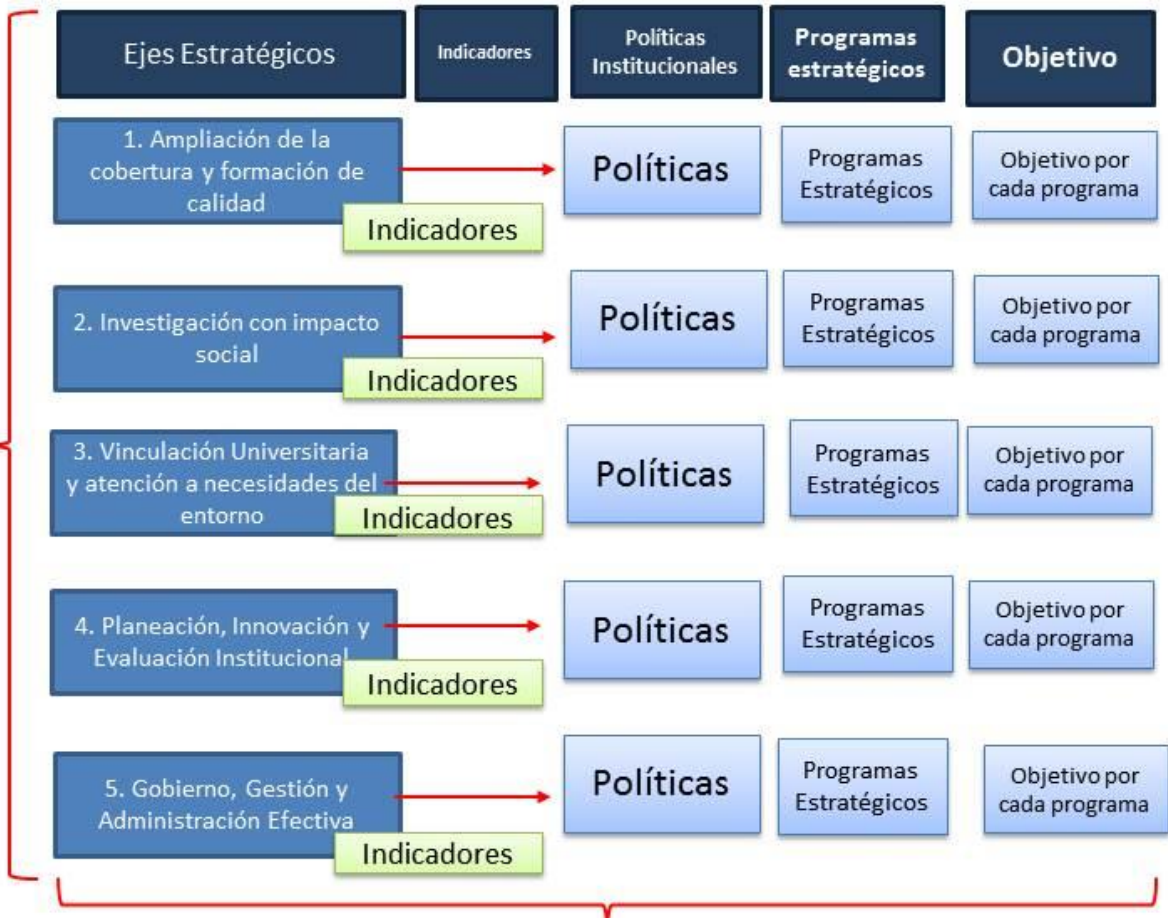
Ejes Estratégicos

Indicadores

Políticas Institucionales

Programas estratégicos

Objetivo

1. Ampliación de la cobertura y formación de calidad

Indicadores

Políticas

Programas Estratégicos

Objetivo por cada programa

2. Investigación con impacto social

Indicadores

Políticas

Programas Estratégicos

Objetivo por cada programa

3. Vinculación Universitaria y atención a necesidades del entorno

Indicadores

Políticas

Programas Estratégicos

Objetivo por cada programa

4. Planeación, Innovación y Evaluación Institucional

Indicadores

Políticas

Programas Estratégicos

Objetivo por cada programa

5. Gobierno, Gestión y Administración Efectiva

Indicadores

Políticas

Programas Estratégicos

Objetivo por cada programa